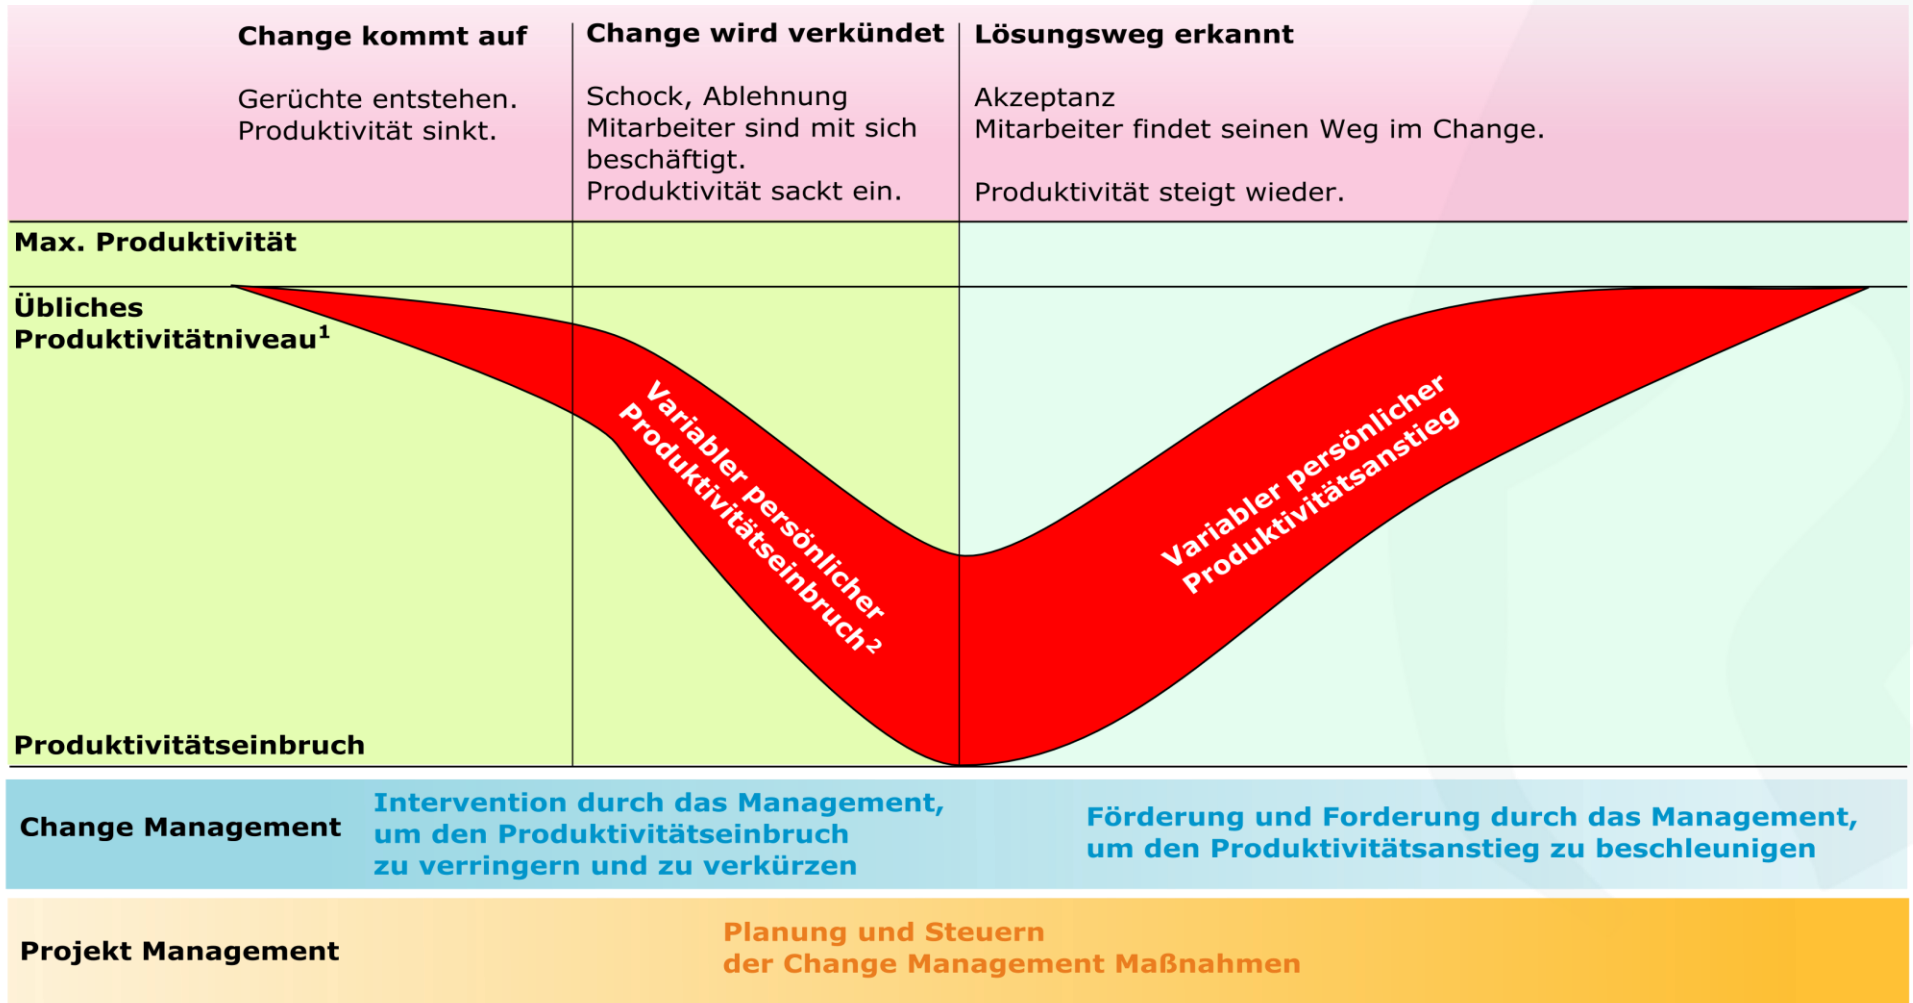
Change kommt auf

Gerüchte entstehen.
Produktivität sinkt.

Change wird verkündet

Schock, Ablehnung
Mitarbeiter sind mit sich beschäftigt.
Produktivität sackt ein.

Lösungsweg erkannt

Akzeptanz
Mitarbeiter findet seinen Weg im Change.

Produktivität steigt wieder.

Max. Produktivität

Übliches Produktivitätniveau$^1$

Variabler persönlicher Produktivitätseinbruch$^2$

Variabler persönlicher Produktivitätsanstieg

Produktivitätseinbruch

Change Management

Intervention durch das Management, um den Produktivitätseinbruch zu verringern und zu verkürzen

Förderung und Forderung durch das Management, um den Produktivitätsanstieg zu beschleunigen

Projekt Management

Planung und Steuern der Change Management Maßnahmen